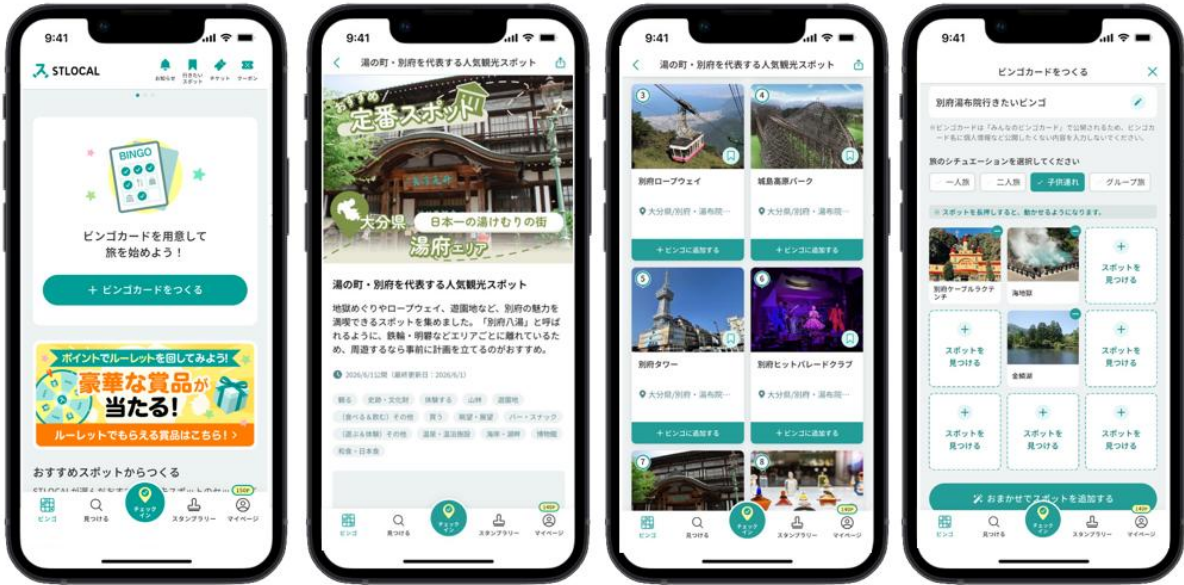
9:41

STLOCAL

お知らせ 行きたいスポット チケット クーポン

BINGO

ビンゴカードを用意して旅を始めよう！

＋ ビンゴカードをつくる

ポイントでルーレットを回してみよう！

豪華な賞品が当たる！

ルーレットでもらえる賞品はこちら！ >

おすすめスポットからつくる

150P

ビンゴ 見つける チェックイン スタンプラリー マイページ

9:41

湯の町・別府を代表する人気観光スポット

おすすめ 定番スポット

大分県 日本一の湯けむりの街 湯府エリア

湯の町・別府を代表する人気観光スポット

地獄めぐりやロープウェイ、遊園地など、別府の魅力を満喫できるスポットを集めました。「別府八湯」と呼ばれるように、鉄輪・明礬などエリアごとに離れているため、周遊するなら事前に計画を立てるのがおすすめ。

2026/6/1公開（最終更新日：2026/6/1）

観る 史跡・文化財 体験する 山岳 遊園地 （食べる&飲む）その他 買う 展望・展望 バー・スナック （遊ぶ&体験）その他 温泉・温浴施設 海岸・湖岸 博物館 和食・日本食

140P

ビンゴ 見つける チェックイン スタンプラリー マイページ

9:41

湯の町・別府を代表する人気観光スポット

3

別府ロープウェイ

大分県/別府・湯布院…

＋ビンゴに追加する

4

城島高原パーク

大分県/別府・湯布院…

＋ビンゴに追加する

5

別府タワー

大分県/別府・湯布院…

＋ビンゴに追加する

6

別府ヒットパレードクラブ

大分県/別府・湯布院…

＋ビンゴに追加する

7

8

140P

ビンゴ 見つける チェックイン スタンプラリー マイページ

9:41

ビンゴカードをつくる

別府湯布院行きたいビンゴ

※ビンゴカードは「みんなのビンゴカード」で公開されるため、ビンゴカード名に個人情報など公開したくない内容を入力しないでください。

旅のシチュエーションを選択してください

一人旅 二人旅 ✓ 子供連れ グループ旅

※スポットを長押しすると、動かせるようになります。

別府ケーブルラクテンチ

海地獄

＋ スポットを見つける

＋ スポットを見つける

金鱗湖

＋ スポットを見つける

＋ スポットを見つける

＋ スポットを見つける

＋ スポットを見つける

おまかせでスポットを追加する

140P

ビンゴ 見つける チェックイン スタンプラリー マイページ